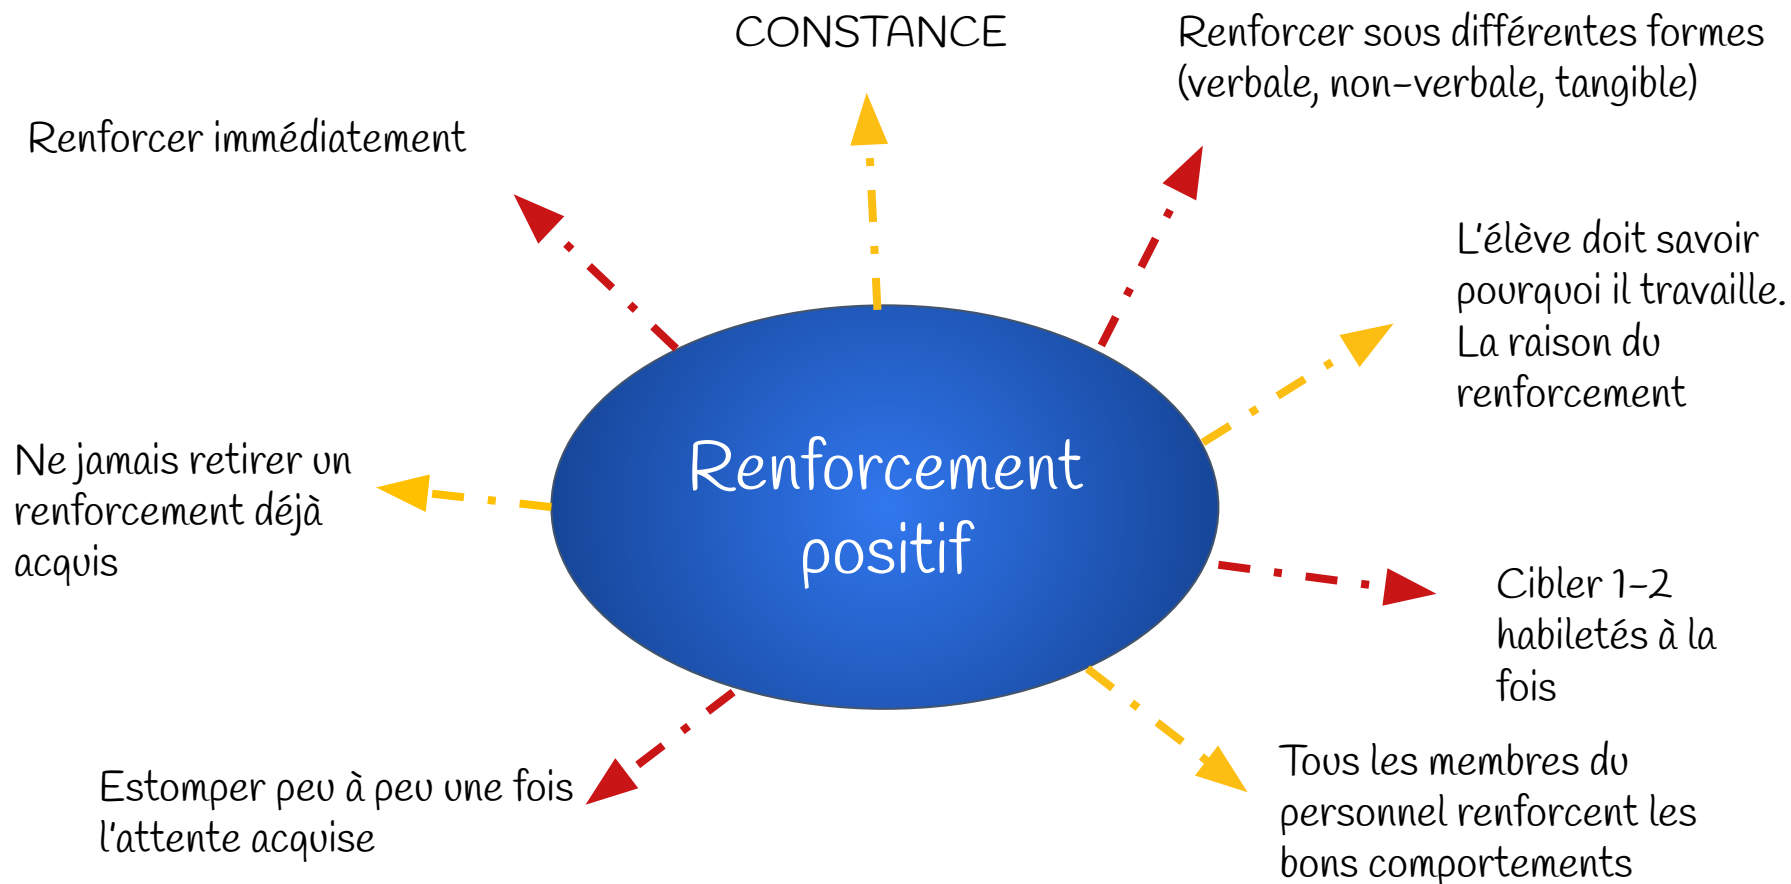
CONSTANCE

Renforcer sous différentes formes (verbale, non-verbale, tangible)

Renforcer immédiatement

L'élève doit savoir pourquoi il travaille. La raison du renforcement

Renforcement positif

Ne jamais retirer un renforcement déjà acquis

Cibler 1-2 habiletés à la fois

Estomper peu à peu une fois l'attente acquise

Tous les membres du personnel renforcent les bons comportements